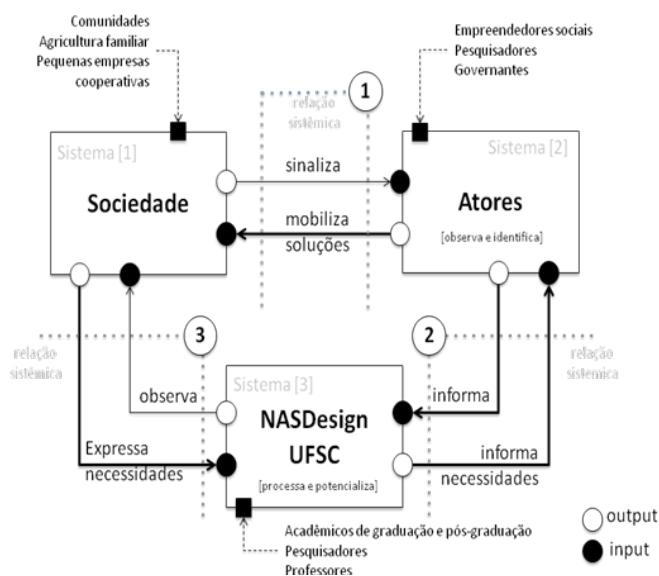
Comunidades
Agricultura familiar
Pequenas empresas
cooperativas

Empreendedores sociais
Pesquisadores
Governantes

1
relação sistêmica

Sistema [1]
Sociedade

sinaliza

mobiliza soluções

Sistema [2]
Atores
[observa e identifica]

relação sistêmica
3

2
relação sistêmica

observa

Expressa necessidades

Sistema [3]
NASDesign UFSC
[processa e potencializa]

informa

informa necessidades

Acadêmicos de graduação e pós-graduação
Pesquisadores
Professores

output
input